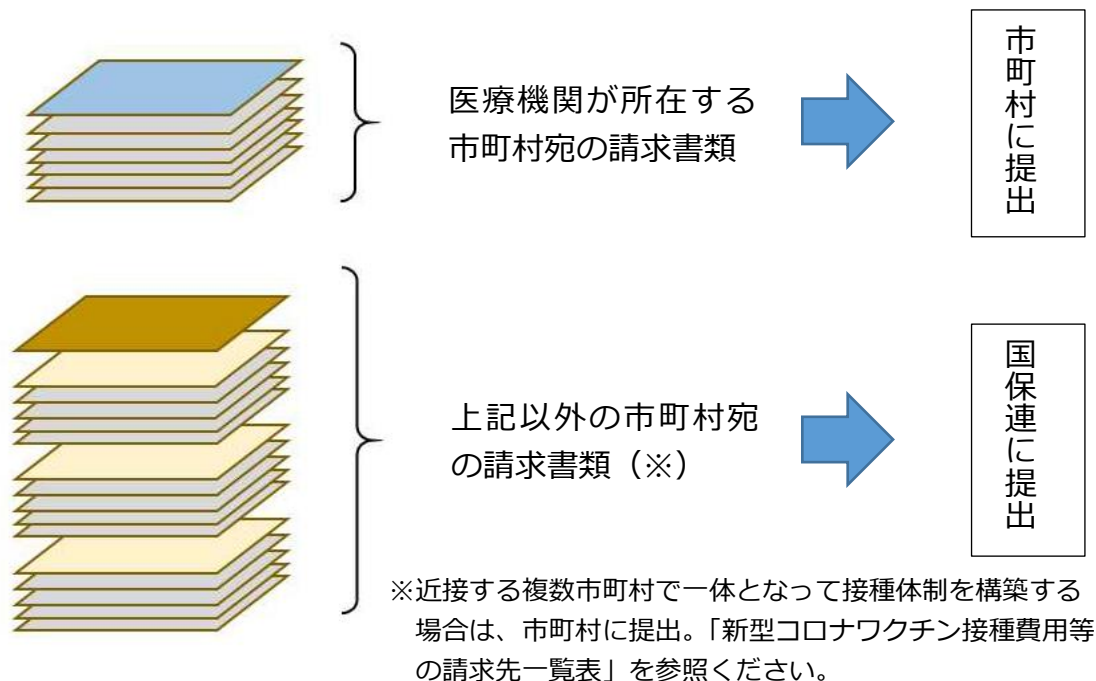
医療機関が所在する市町村宛の請求書類

市町村に提出

上記以外の市町村宛の請求書類（※）

国保連に提出

※近接する複数市町村で一体となって接種体制を構築する場合は、市町村に提出。「新型コロナワクチン接種費用等の請求先一覧表」を参照ください。